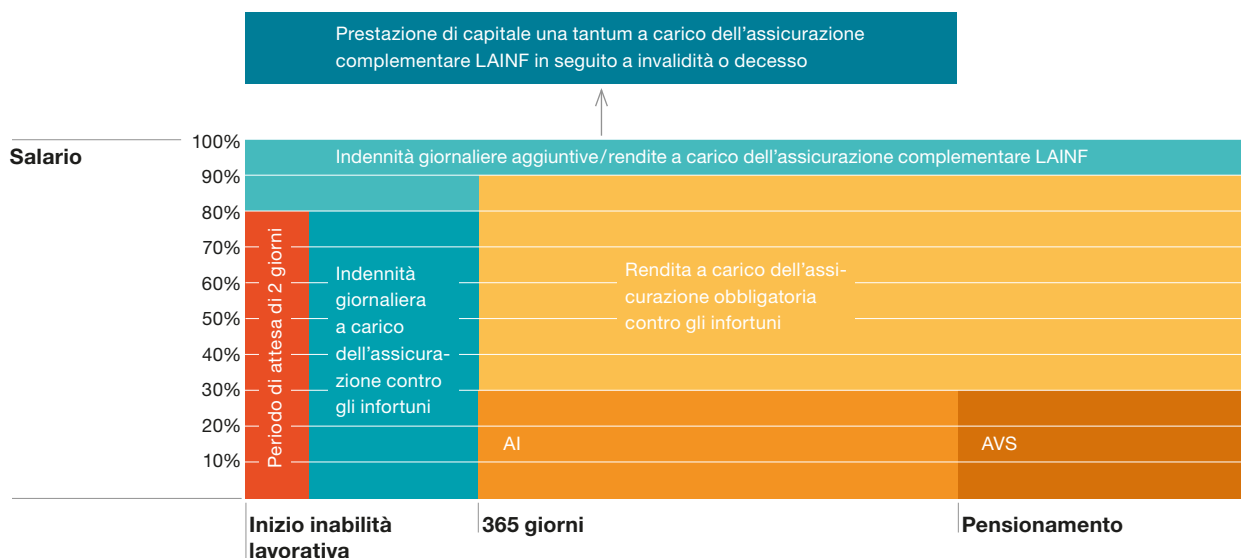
Prestazione di capitale una tantum a carico dell'assicurazione complementare LAINF in seguito a invalidità o decesso

Salario

100%
90%
80%
70%
60%
50%
40%
30%
20%
10%

Indennità giornaliere aggiuntive/rendite a carico dell'assicurazione complementare LAINF

Periodo di attesa di 2 giorni

Indennità giornaliera a carico dell'assicurazione contro gli infortuni

Rendita a carico dell'assicurazione obbligatoria contro gli infortuni

AI

AVS

Inizio inabilità lavorativa

365 giorni

Pensionamento